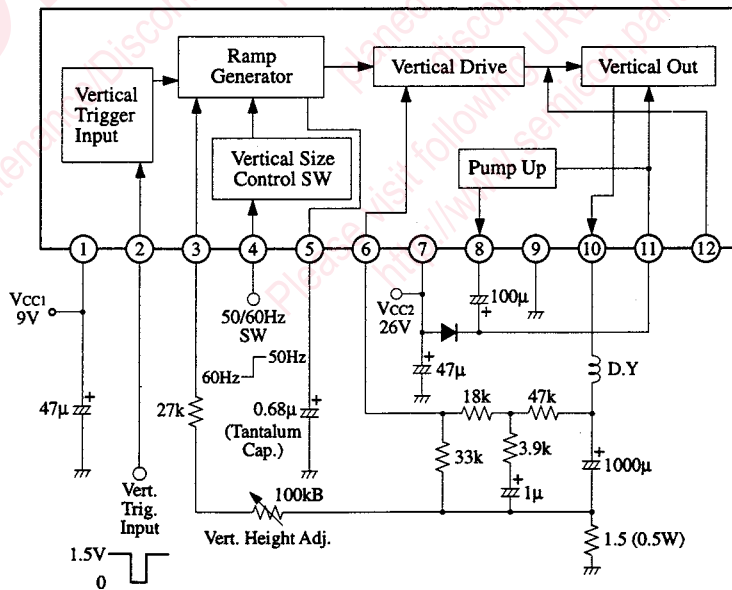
Ramp Generator

Vertical Drive

Vertical Out

Vertical Trigger Input

Vertical Size Control SW

Pump Up

1 2 3 4 5 6 7 8 9 10 11 12

$V_{CC1}$ 9V

50/60Hz SW

$V_{CC2}$ 26V

100μ

50Hz

60Hz

47μ

D.Y

47μ

27k

0.68μ (Tantalum Cap.)

18k

47k

33k

3.9k

1000μ

1μ

Vert. Trig. Input

100kB

Vert. Height Adj.

1.5 (0.5W)

1.5V

0